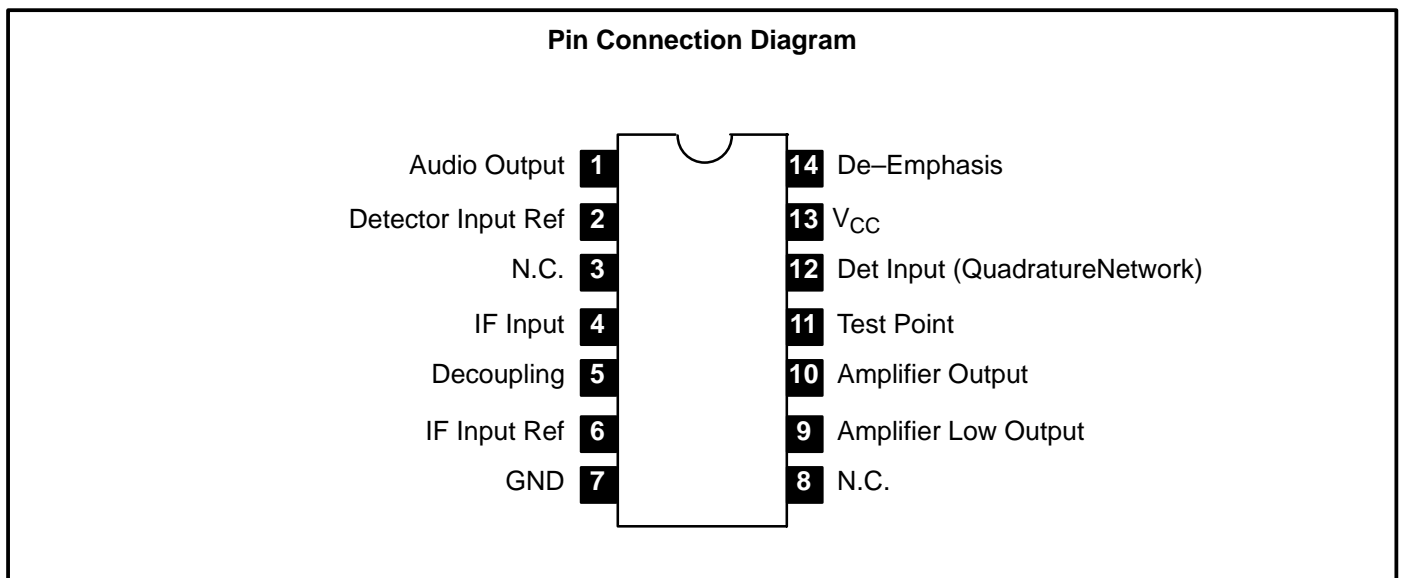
Pin Connection Diagram

Audio Output 1
Detector Input Ref 2
N.C. 3
IF Input 4
Decoupling 5
IF Input Ref 6
GND 7

14 De–Emphasis
13 $V_{CC}$
12 Det Input (QuadratureNetwork)
11 Test Point
10 Amplifier Output
9 Amplifier Low Output
8 N.C.